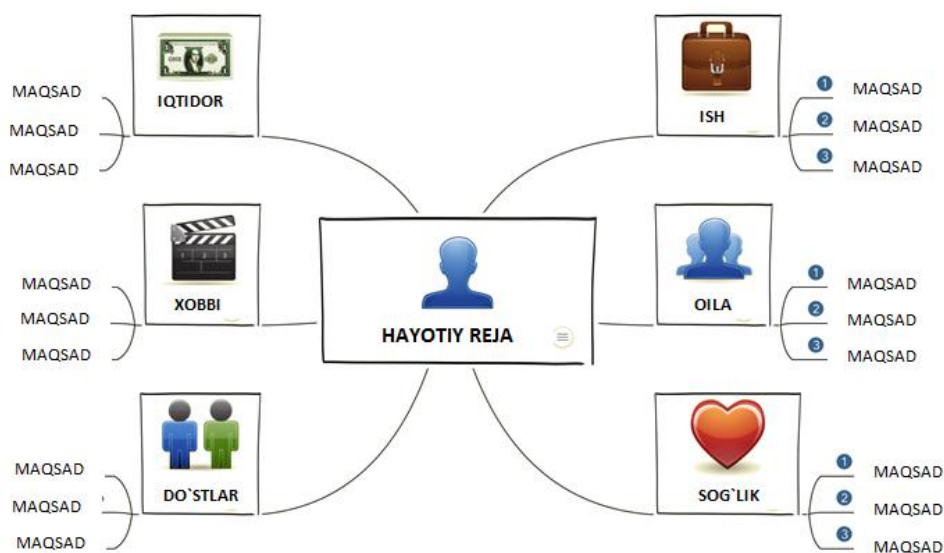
MAQSAD
MAQSAD
MAQSAD

IQTIDOR

ISH

1 MAQSAD
2 MAQSAD
3 MAQSAD

MAQSAD
MAQSAD
MAQSAD

XOBBI

HAYOTIY REJA

OILA

1 MAQSAD
2 MAQSAD
3 MAQSAD

MAQSAD
MAQSAD
MAQSAD

DO`STLAR

SOG`LIK

1 MAQSAD
2 MAQSAD
3 MAQSAD